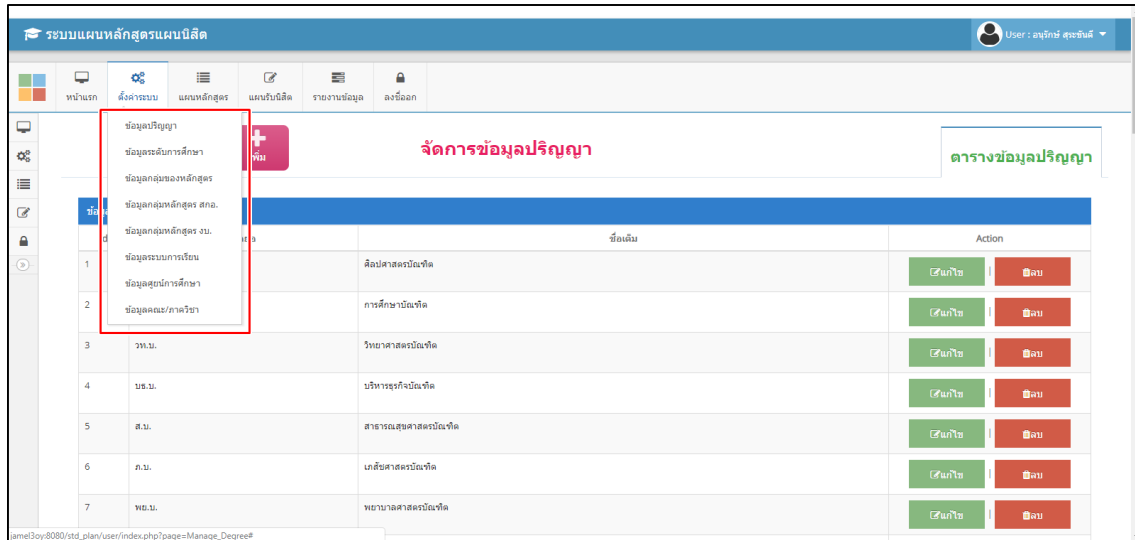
ระบบแผนหลักสูตรแผนนิสิต

User : อนุรักษ์ สุระขันดิ์

หน้าแรก ตั้งค่าระบบ แผนหลักสูตร แผนรับนิสิต รายงานข้อมูล ลงชื่อออก

ข้อมูลปริญญา
ข้อมูลระดับการศึกษา
ข้อมูลกลุ่มของหลักสูตร
ข้อมูลกลุ่มหลักสูตร สกอ.
ข้อมูลกลุ่มหลักสูตร งบ.
ข้อมูลระบบการเรียน
ข้อมูลศูนย์การศึกษา
ข้อมูลคณะ/ภาควิชา

เพิ่ม

จัดการข้อมูลปริญญา

ตารางข้อมูลปริญญา

| | | ชื่อเต็ม | Action |
|---|---|---|---|
| 1 | | ศิลปศาสตรบัณฑิต | แก้ไข \| ลบ |
| 2 | | การศึกษาบัณฑิต | แก้ไข \| ลบ |
| 3 | วท.บ. | วิทยาศาสตรบัณฑิต | แก้ไข \| ลบ |
| 4 | บธ.บ. | บริหารธุรกิจบัณฑิต | แก้ไข \| ลบ |
| 5 | ส.บ. | สาธารณสุขศาสตรบัณฑิต | แก้ไข \| ลบ |
| 6 | ภ.บ. | เภสัชศาสตรบัณฑิต | แก้ไข \| ลบ |
| 7 | พย.บ. | พยาบาลศาสตรบัณฑิต | แก้ไข \| ลบ |

jamel3oy:8080/std_plan/user/index.php?page=Manage_Degree#